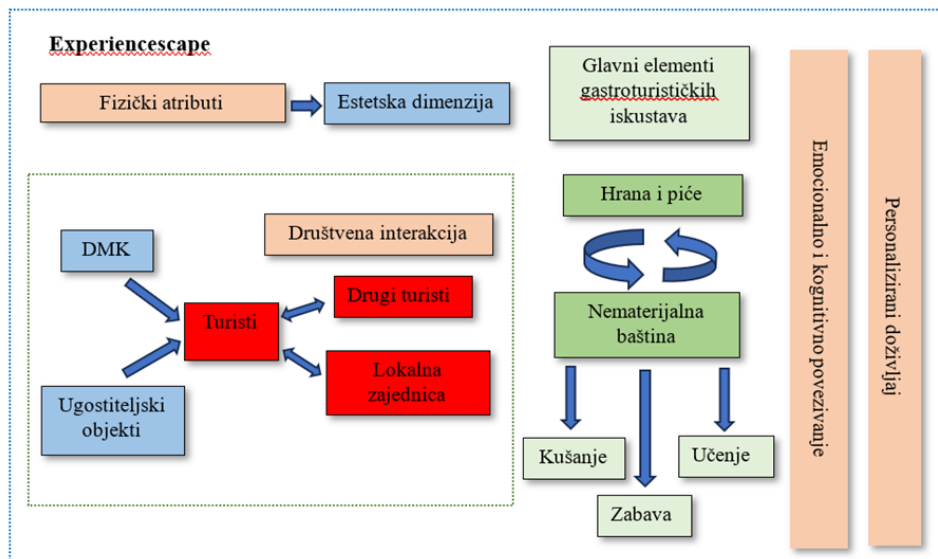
Experiencescape

Fizički atributi

Estetska dimenzija

Glavni elementi gastroturističkih iskustava

Emocionalno i kognitivno povezivanje

Personalizirani doživljaj

Društvena interakcija

DMK

Turisti

Drugi turisti

Lokalna zajednica

Ugostiteljski objekti

Hrana i piće

Nematerijalna baština

Kušanje

Učenje

Zabava